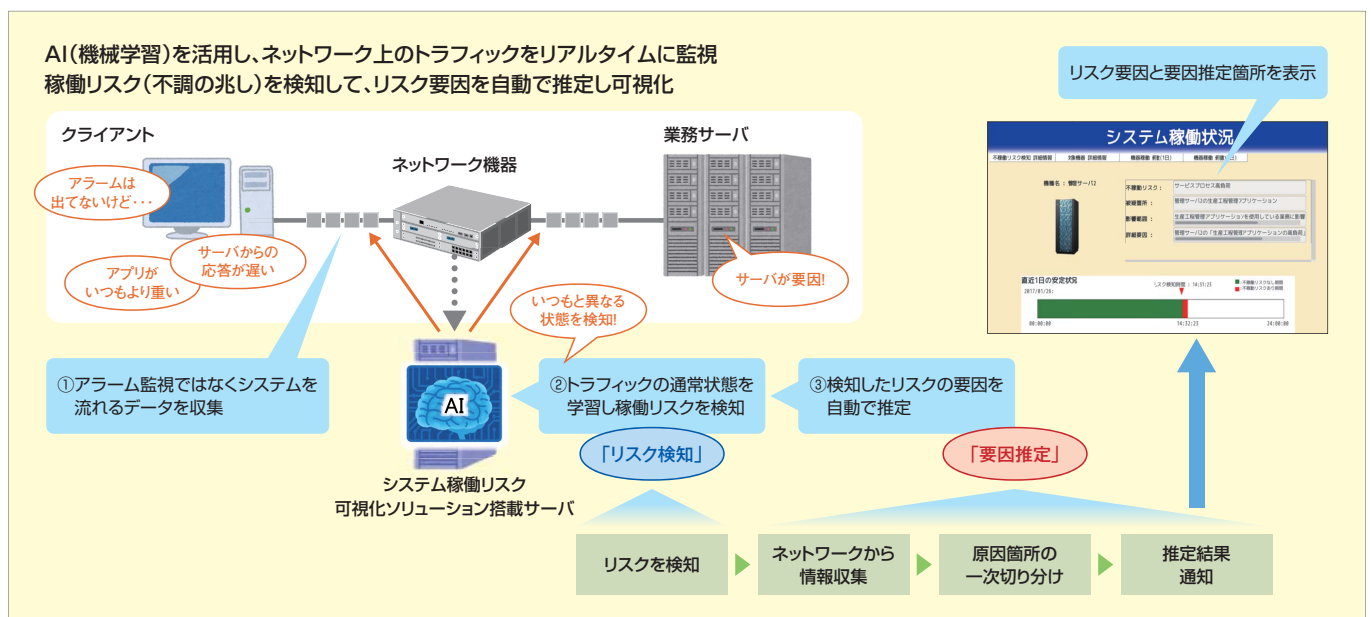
AI(機械学習)を活用し、ネットワーク上のトラフィックをリアルタイムに監視
稼働リスク(不調の兆し)を検知して、リスク要因を自動で推定し可視化

クライアント

アラームは
出てないけど・・・

サーバからの
応答が遅い

アプリが
いつもより重い

ネットワーク機器

業務サーバ

サーバが要因!

いつもと異なる
状態を検知!

AI

システム稼働リスク
可視化ソリューション搭載サーバ

①アラーム監視ではなくシステムを流れるデータを収集

②トラフィックの通常状態を学習し稼働リスクを検知

③検知したリスクの要因を自動で推定

「リスク検知」

「要因推定」

リスク要因と要因推定箇所を表示

システム稼働状況

不稼働リスク検知 詳細情報　3階機器 詳細情報　機器稼働 前週(1日)　機器稼働 前週(1日)

機器名：管理サーバ2

不稼働リスク：　サービスプロセス高負荷
被疑箇所：　管理サーバ2の生産工程管理アプリケーション
影響範囲：　生産工程管理アプリケーションを使用している業務に影響
詳細要因：　管理サーバ2の「生産工程管理アプリケーションの高負荷」

直近1日の安定状況
2017/01/26:
リスク検知時間：14:31:23
不稼働リスクなし期間
不稼働リスクあり期間
00:00:00　14:32:23　24:00:00

リスクを検知

ネットワークから
情報収集

原因箇所の
一次切り分け

推定結果
通知